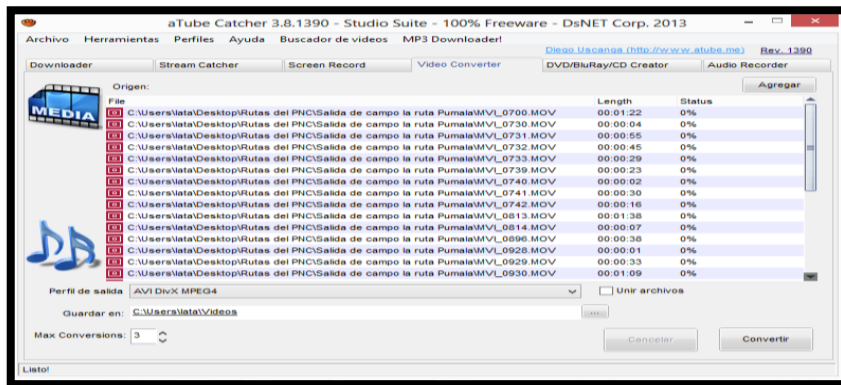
aTube Catcher 3.8.1390 - Studio Suite - 100% Freeware - DsNET Corp. 2013

Archivo Herramientas Perfiles Ayuda Buscador de videos MP3 Downloader!

Diego Uscanga (http://www.atube.me) Rev. 1390

Downloader | Stream Catcher | Screen Record | Video Converter | DVD/BluRay/CD Creator | Audio Recorder

Origen:

Agregar

MEDIA

| File | Length | Status |
|---|---|---|
| C:\Users\lata\Desktop\Rutas del PNC\Salida de campo la ruta Pumala\MVI_0700.MOV | 00:01:22 | 0% |
| C:\Users\lata\Desktop\Rutas del PNC\Salida de campo la ruta Pumala\MVI_0730.MOV | 00:00:04 | 0% |
| C:\Users\lata\Desktop\Rutas del PNC\Salida de campo la ruta Pumala\MVI_0731.MOV | 00:00:55 | 0% |
| C:\Users\lata\Desktop\Rutas del PNC\Salida de campo la ruta Pumala\MVI_0732.MOV | 00:00:45 | 0% |
| C:\Users\lata\Desktop\Rutas del PNC\Salida de campo la ruta Pumala\MVI_0733.MOV | 00:00:29 | 0% |
| C:\Users\lata\Desktop\Rutas del PNC\Salida de campo la ruta Pumala\MVI_0739.MOV | 00:00:23 | 0% |
| C:\Users\lata\Desktop\Rutas del PNC\Salida de campo la ruta Pumala\MVI_0740.MOV | 00:00:02 | 0% |
| C:\Users\lata\Desktop\Rutas del PNC\Salida de campo la ruta Pumala\MVI_0741.MOV | 00:00:30 | 0% |
| C:\Users\lata\Desktop\Rutas del PNC\Salida de campo la ruta Pumala\MVI_0742.MOV | 00:00:16 | 0% |
| C:\Users\lata\Desktop\Rutas del PNC\Salida de campo la ruta Pumala\MVI_0813.MOV | 00:01:38 | 0% |
| C:\Users\lata\Desktop\Rutas del PNC\Salida de campo la ruta Pumala\MVI_0814.MOV | 00:00:07 | 0% |
| C:\Users\lata\Desktop\Rutas del PNC\Salida de campo la ruta Pumala\MVI_0896.MOV | 00:00:38 | 0% |
| C:\Users\lata\Desktop\Rutas del PNC\Salida de campo la ruta Pumala\MVI_0928.MOV | 00:00:01 | 0% |
| C:\Users\lata\Desktop\Rutas del PNC\Salida de campo la ruta Pumala\MVI_0929.MOV | 00:00:33 | 0% |
| C:\Users\lata\Desktop\Rutas del PNC\Salida de campo la ruta Pumala\MVI_0930.MOV | 00:01:09 | 0% |

Perfil de salida AVI DivX MPEG4 Unir archivos

Guardar en: C:\Users\lata\Videos ...

Max Conversions: 3

Cancelar Convertir

Listo!